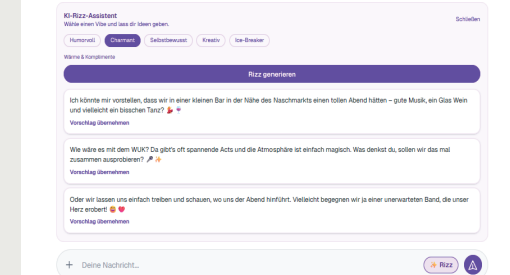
KI-Rizz-Assistent
Wähle einen Vibe und lass dir Ideen geben.

Schließen

Humorvoll
Charmant
Selbstbewusst
Kreativ
Ice-Breaker

Wärme & Komplimente

Rizz generieren

Ich könnte mir vorstellen, dass wir in einer kleinen Bar in der Nähe des Naschmarkts einen tollen Abend hätten – gute Musik, ein Glas Wein und vielleicht ein bisschen Tanz? 💃🍷
Vorschlag übernehmen

Wie wäre es mit dem WUK? Da gibt's oft spannende Acts und die Atmosphäre ist einfach magisch. Was denkst du, sollen wir das mal zusammen ausprobieren? 🎤✨
Vorschlag übernehmen

Oder wir lassen uns einfach treiben und schauen, wo uns der Abend hinführt. Vielleicht begegnen wir ja einer unerwarteten Band, die unser Herz erobert! 😊❤️
Vorschlag übernehmen

+ Deine Nachricht...
✨ Rizz